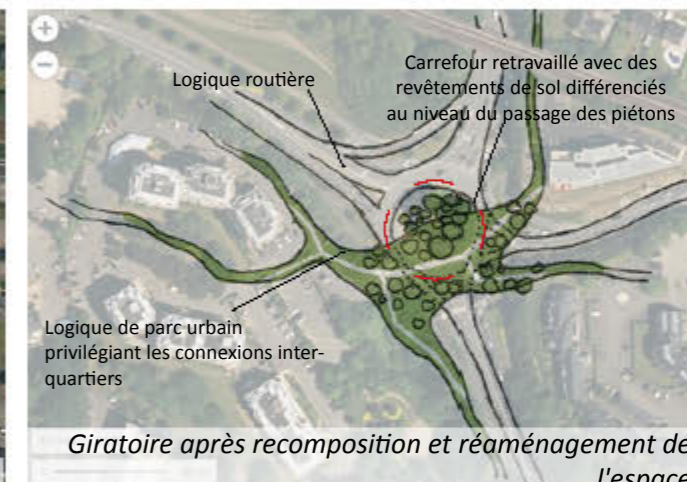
+
−
Logique routière

Carrefour retravaillé avec des revêtements de sol différenciés au niveau du passage des piétons

Logique de parc urbain privilégiant les connexions inter-quartiers

Giratoire après recomposition et réaménagement de l'espace